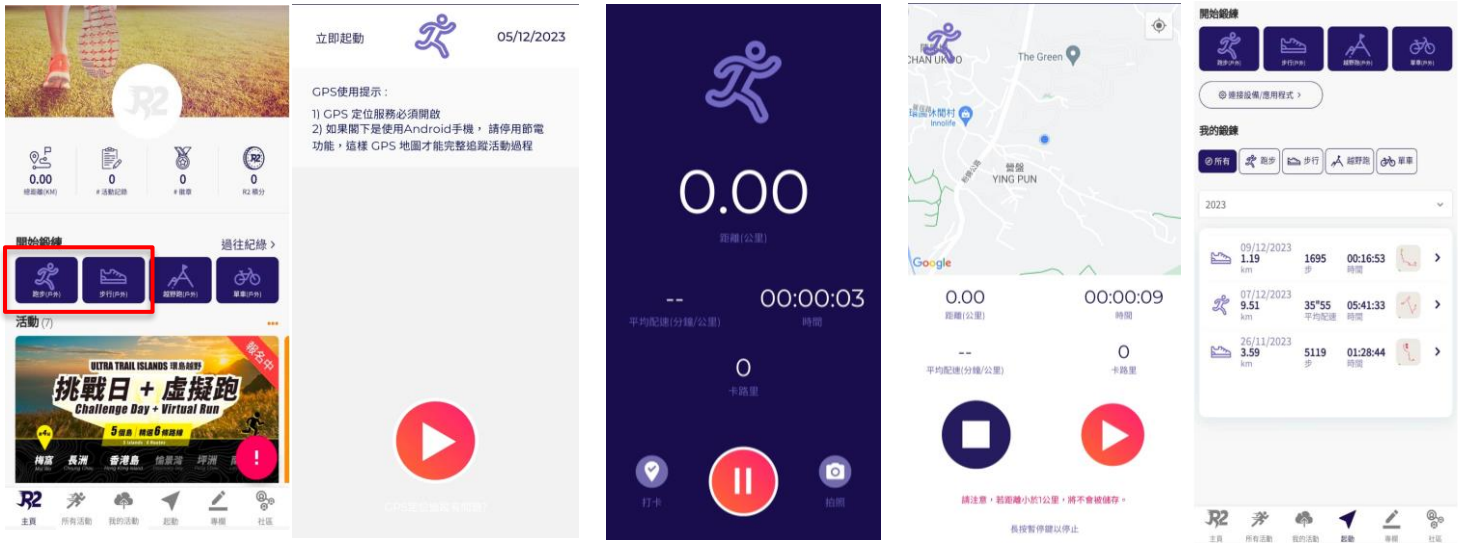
R2

0.00
總距離(KM)

0
# 活動紀錄

0
# 獎章

0
R2 積分

開始鍛鍊
過往紀錄 >

跑步(戶外)
步行(戶外)
越野跑(戶外)
單車(戶外)

活動 (7)

報名中
ULTRA TRAIL ISLANDS 環島越野
挑戰日 + 虛擬跑
Challenge Day + Virtual Run
5 選島 | 挑選 6 條路線
梅窩 長洲 香港島 愉景灣 坪洲

R2 主頁
所有活動
我的活動
起動
專欄
社區

立即起動
05/12/2023

GPS使用提示：
1) GPS 定位服務必須開啟
2) 如果閣下是使用Android手機，請停用節電功能，這樣 GPS 地圖才能完整追蹤活動過程

GPS定位遇到有問題?

0.00
距離(公里)

--
平均配速(分鐘/公里)

00:00:03
時間

0
卡路里

打卡
拍照

CHAN UK PO
The Green
瑞園休閒村
Innolife
營盤
YING PUN
Google

0.00
距離(公里)

00:00:09
時間

--
平均配速(分鐘/公里)

0
卡路里

請注意，若距離小於1公里，將不會被儲存。

長按暫停鍵以停止

開始鍛鍊
跑步(戶外)
步行(戶外)
越野跑(戶外)
單車(戶外)

連接設備/應用程式 >

我的鍛鍊
所有
跑步
步行
越野跑
單車

2023

09/12/2023
1.19
km
1695
步
00:16:53
時間

07/12/2023
9.51
km
35"55
平均配速
05:41:33
時間

26/11/2023
3.59
km
5119
步
01:28:44
時間

R2 主頁
所有活動
我的活動
起動
專欄
社區